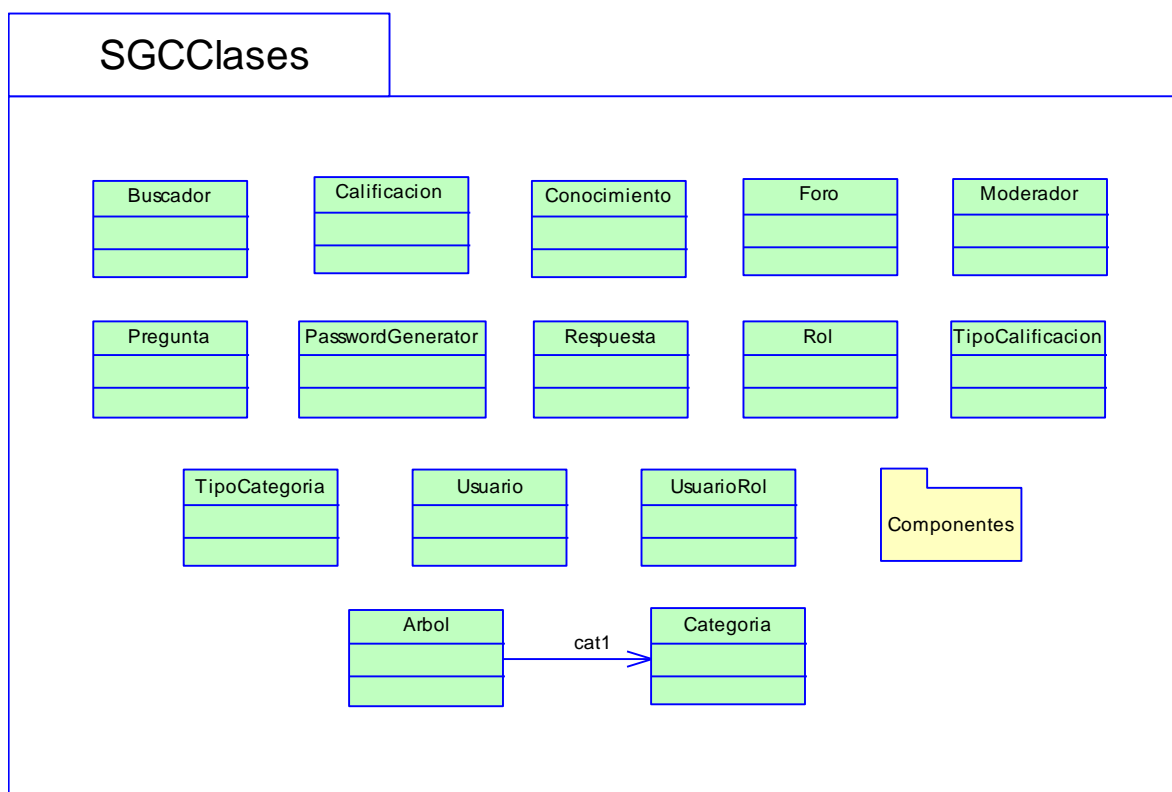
SGCClases

Buscador

Calificacion

Conocimiento

Foro

Moderador

Pregunta

PasswordGenerator

Respuesta

Rol

TipoCalificacion

TipoCategoria

Usuario

UsuarioRol

Componentes

Arbol

cat1

Categoria